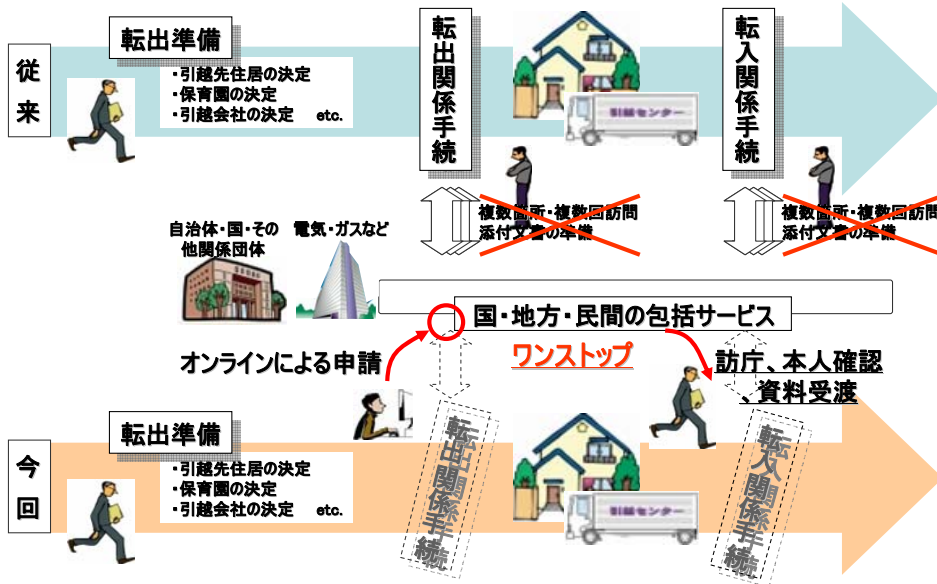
従来

転出準備

・引越先住居の決定
・保育園の決定
・引越会社の決定　etc.

転出関係手続

引越センター

転入関係手続

複数箇所・複数回訪問
添付文書の準備

複数箇所・複数回訪問
添付文書の準備

自治体・国・その他関係団体

電気・ガスなど

国・地方・民間の包括サービス

オンラインによる申請

ワンストップ

訪庁、本人確認、資料受渡

今回

転出準備

・引越先住居の決定
・保育園の決定
・引越会社の決定　etc.

転出関係手続

引越センター

転入関係手続